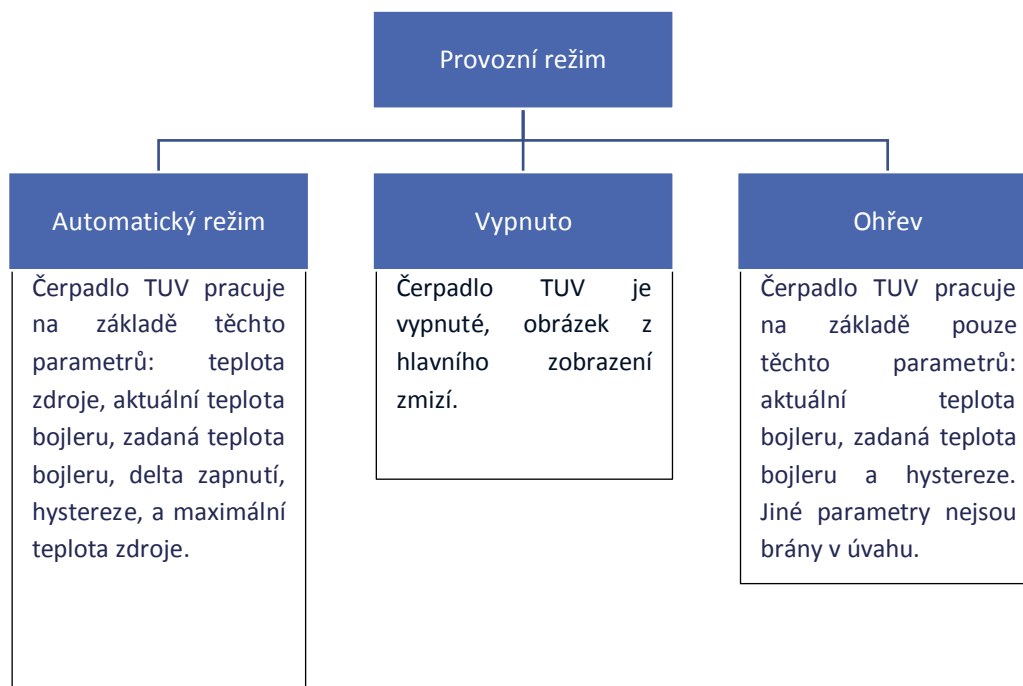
Provozní režim

Automatický režim

Čerpadlo TUV pracuje na základě těchto parametrů: teplota zdroje, aktuální teplota bojleru, zadaná teplota bojleru, delta zapnutí, hystereze, a maximální teplota zdroje.

Vypnuto

Čerpadlo TUV je vypnuté, obrázek z hlavního zobrazení zmizí.

Ohřev

Čerpadlo TUV pracuje na základě pouze těchto parametrů: aktuální teplota bojleru, zadaná teplota bojleru a hystereze. Jiné parametry nejsou brány v úvahu.